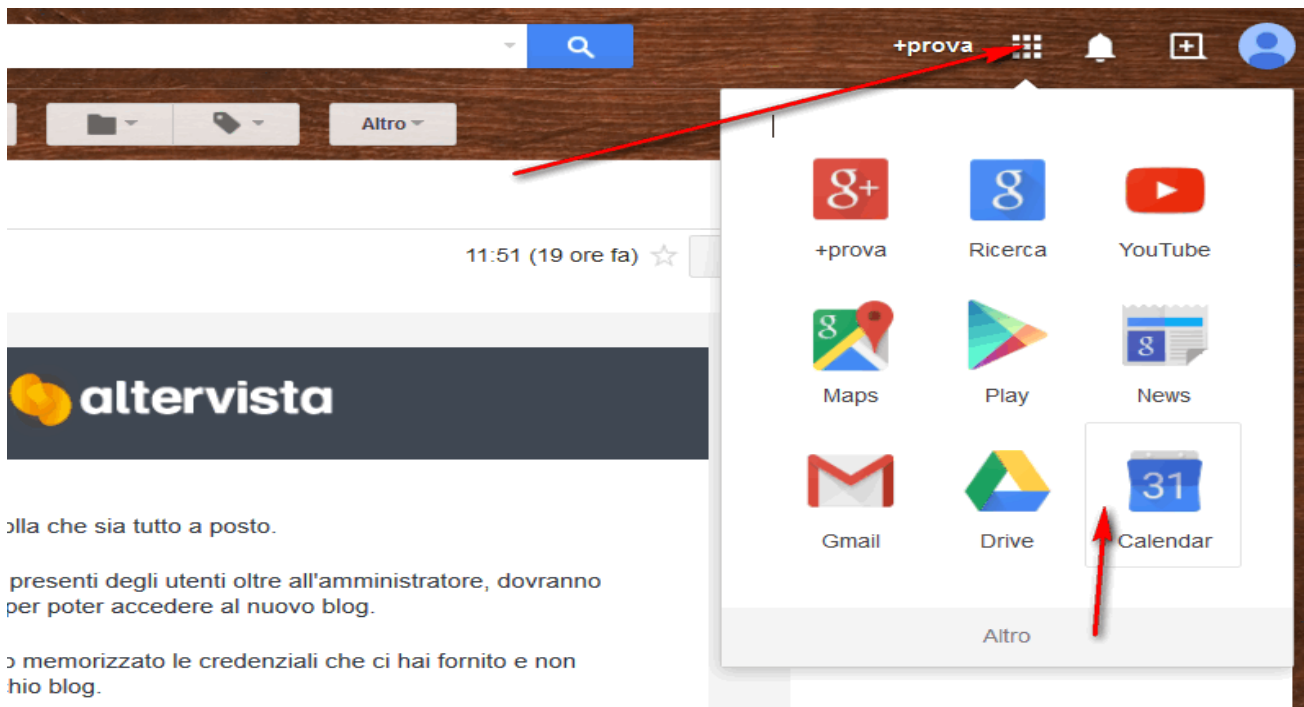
+prova

Altro

11:51 (19 ore fa)

altervista

olla che sia tutto a posto.

presenti degli utenti oltre all'amministratore, dovranno per poter accedere al nuovo blog.

o memorizzato le credenziali che ci hai fornito e non hio blog.

+prova
Ricerca
YouTube
Maps
Play
News
Gmail
Drive
31
Calendar
Altro